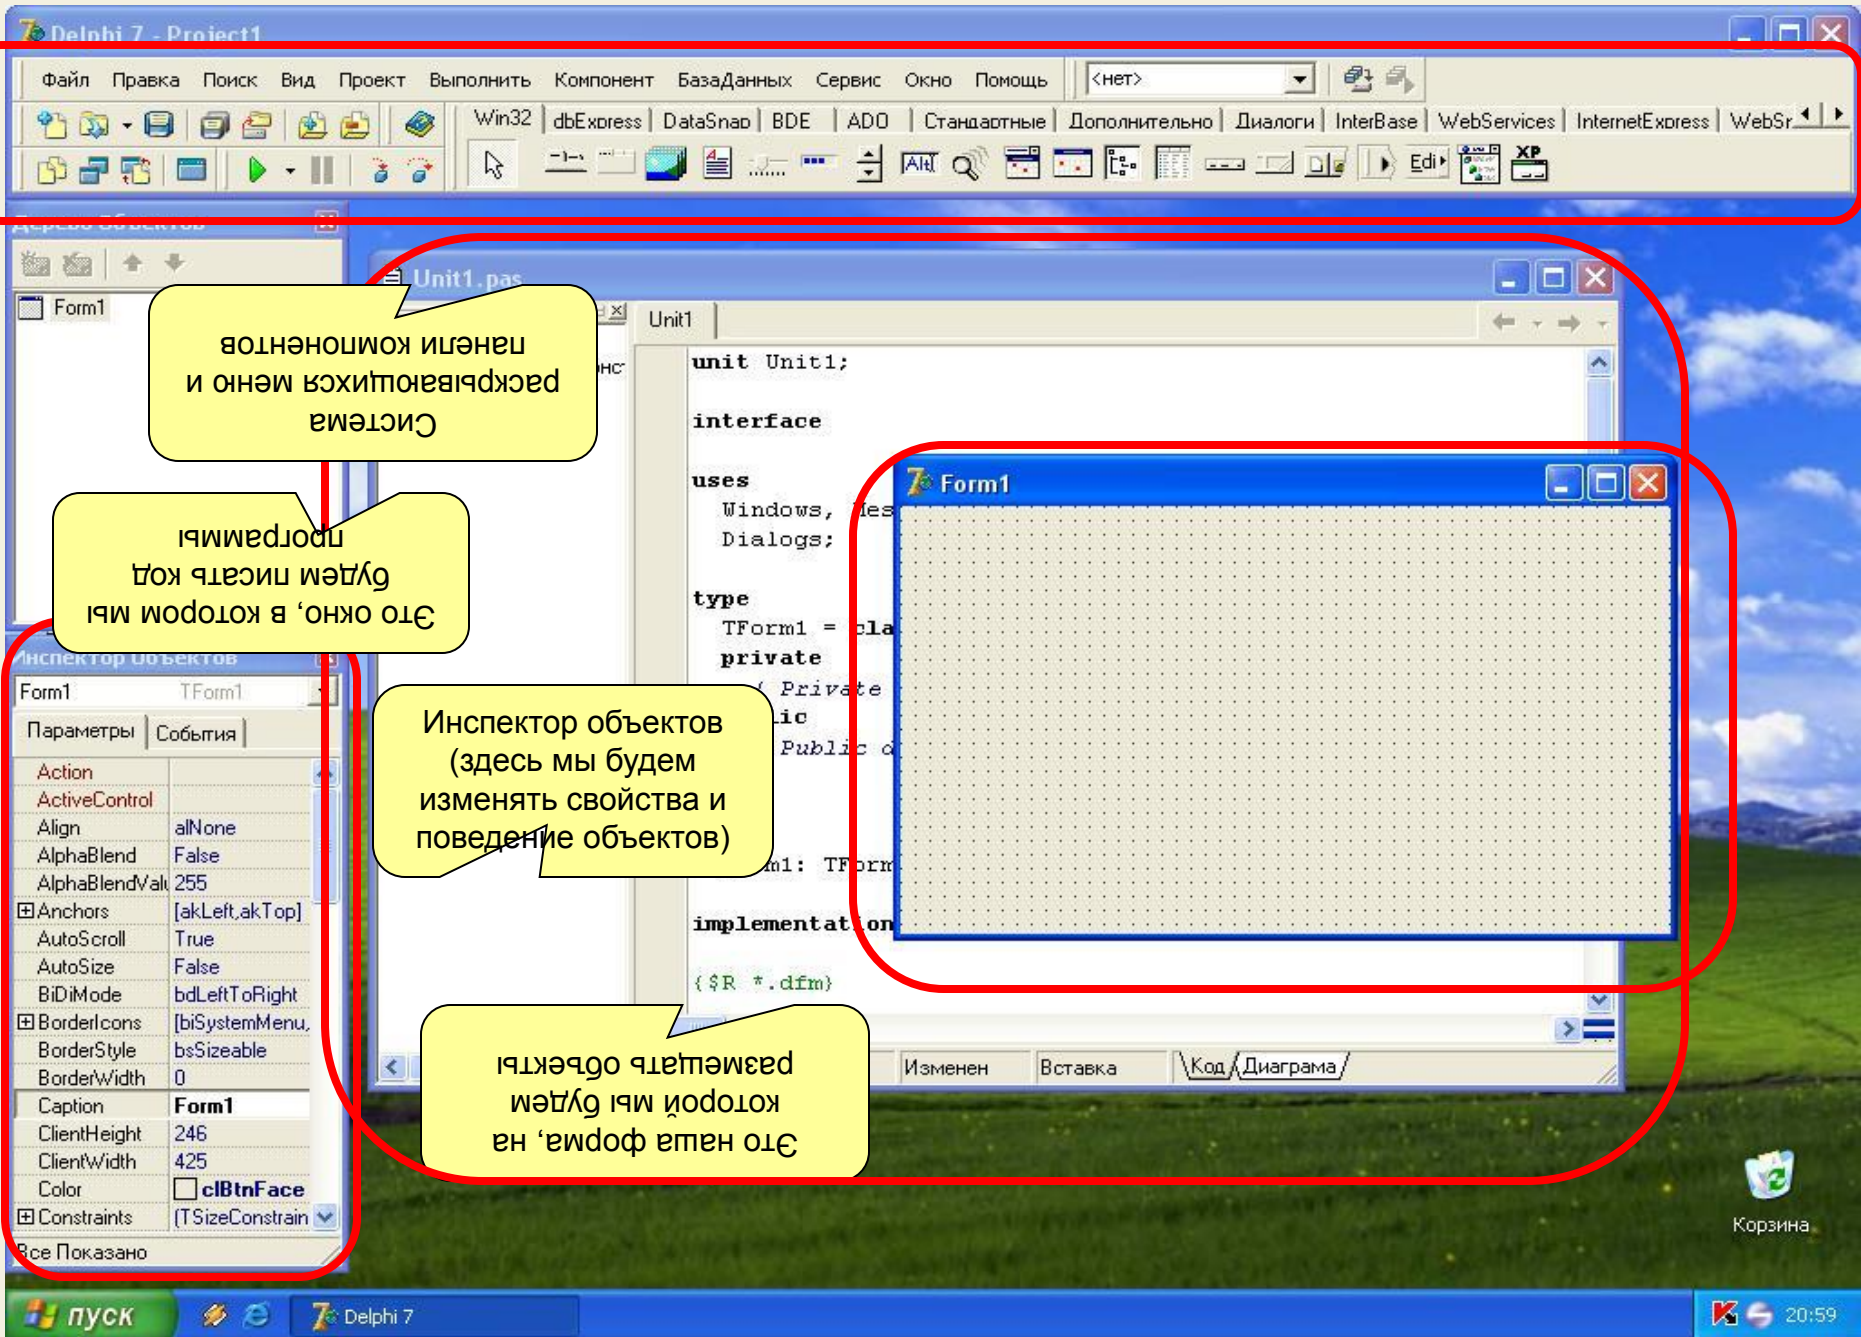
Delphi 7 - Project1

Файл Правка Поиск Вид Проект Выполнить Компонент БазаДанных Сервис Окно Помощь <нет>

Win32 | dbExpress | DataSnap | BDE | ADO | Стандартные | Дополнительно | Диалоги | InterBase | WebServices | InternetExpress | WebSr

Дерево объектов

Form1

Система раскрывающихся меню и панели компонентов

Это окно, в котором мы будем писать код программы

Unit1.pas

Unit1

unit Unit1;

interface

uses
  Windows, Mes
  Dialogs;

type
  TForm1 = cla
  private
    { Private
  ic
    { Public d

  m1: TForm

implementation

{$R *.dfm}

Form1

Инспектор объектов

Form1 TForm1

Параметры | События

| | |
|---|---|
| Action | |
| ActiveControl | |
| Align | alNone |
| AlphaBlend | False |
| AlphaBlendVal | 255 |
| ⊞Anchors | [akLeft,akTop] |
| AutoScroll | True |
| AutoSize | False |
| BiDiMode | bdLeftToRight |
| ⊞BorderIcons | [biSystemMenu, |
| BorderStyle | bsSizeable |
| BorderWidth | 0 |
| Caption | Form1 |
| ClientHeight | 246 |
| ClientWidth | 425 |
| Color | clBtnFace |
| ⊞Constraints | (TSizeConstrain |

Все показано

Инспектор объектов (здесь мы будем изменять свойства и поведение объектов)

Это наша форма, на которой мы будем размещать объекты

Изменен | Вставка | Код | Диаграма

Корзина

пуск | Delphi 7 | 20:59